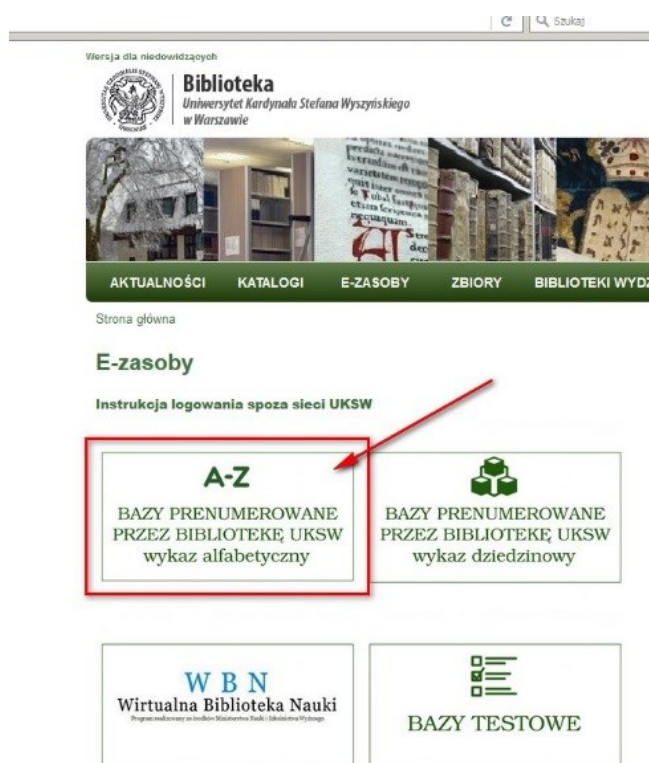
Szukaj

Wersja dla niedowidzących

Biblioteka
Uniwersytet Kardynała Stefana Wyszyńskiego w Warszawie

AKTUALNOŚCI KATALOGI E-ZASOBY ZBIORY BIBLIOTEKI WYDZ

Strona główna

E-zasoby

Instrukcja logowania spoza sieci UKSW

A-Z
BAZY PRENUMEROWANE PRZEZ BIBLIOTEKĘ UKSW wykaz alfabetyczny

BAZY PRENUMEROWANE PRZEZ BIBLIOTEKĘ UKSW wykaz dziedzinowy

W B N
Wirtualna Biblioteka Nauki
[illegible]

BAZY TESTOWE